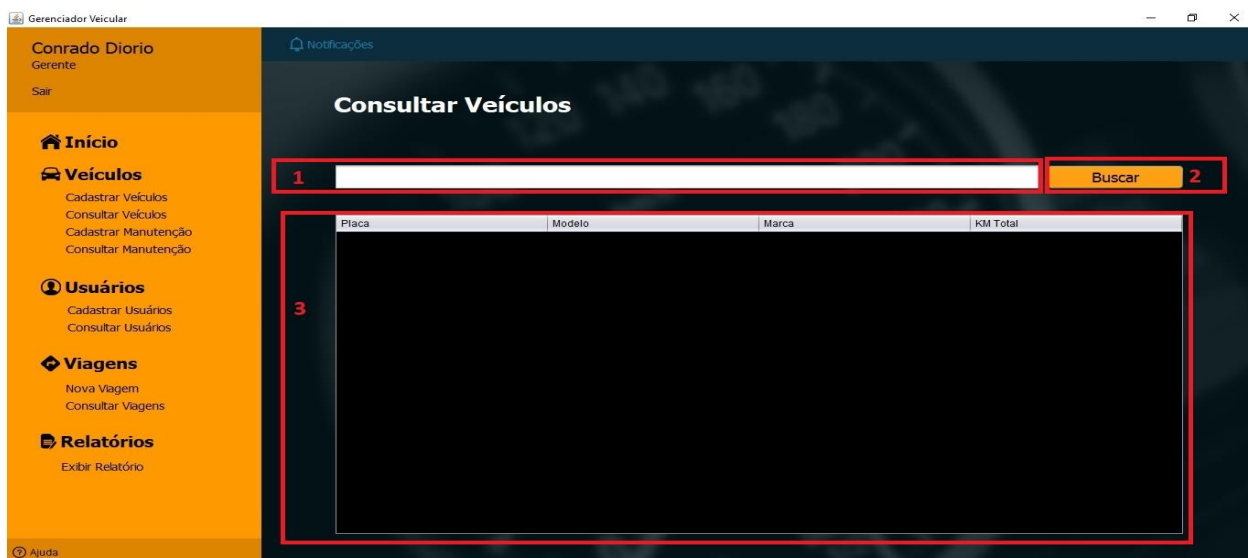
Gerenciador Veicular

Conrado Diorio
Gerente

Sair

Início

Veículos
Cadastrar Veículos
Consultar Veículos
Cadastrar Manutenção
Consultar Manutenção

Usuários
Cadastrar Usuários
Consultar Usuários

Viagens
Nova Viagem
Consultar Viagens

Relatórios
Exibir Relatório

Ajuda

Notificações

Consultar Veículos

1

Buscar

2

3

| Placa | Modelo | Marca | KM Total |
|---|---|---|---|